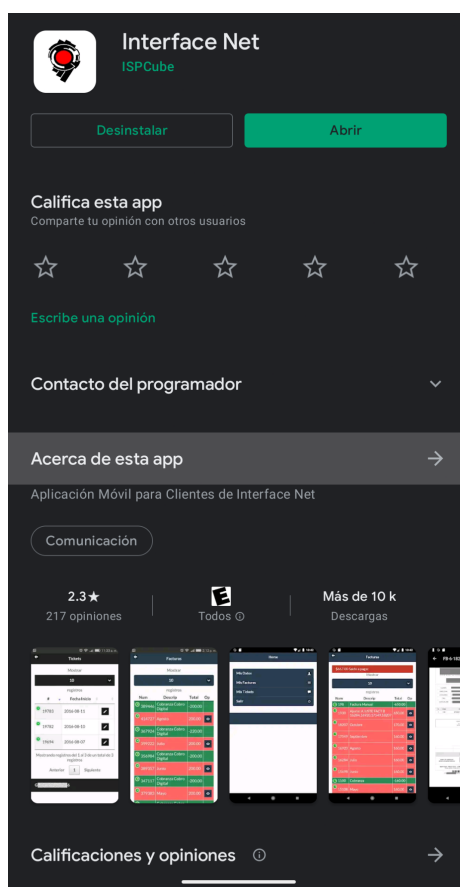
Interface Net
ISPCube

Desinstalar
Abrir

Califica esta app
Comparte tu opinión con otros usuarios

Escribe una opinión

Contacto del programador

Acerca de esta app
Aplicación Móvil para Clientes de Interface Net

Comunicación

2.3★
217 opiniones

E
Todos ⓘ

Más de 10 k
Descargas

Tickets
Facturas
Menu
Facturas

Calificaciones y opiniones ⓘ